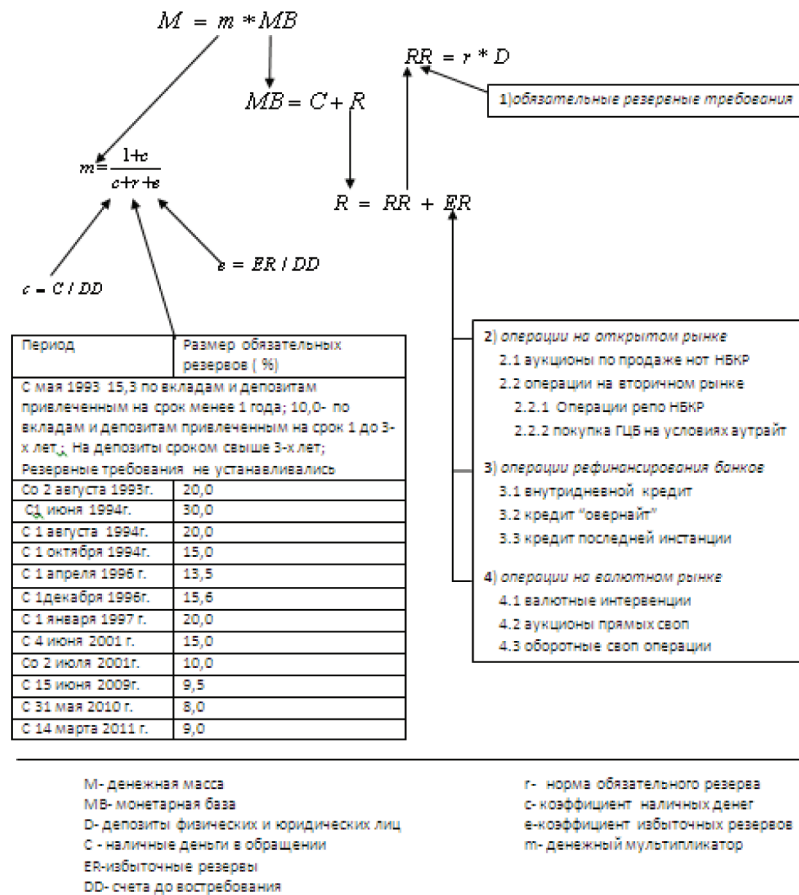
$M = m * MB$

$RR = r * D$

$MB = C + R$

1)обязательные резервные требования

$m = \frac{1+c}{c+r+e}$

$R = RR + ER$

$e = ER / DD$

$c = C / DD$

| Период | Размер обязательных резервов ( %) |
|---|---|
| С мая 1993 15,3 по вкладам и депозитам привлеченным на срок менее 1 года; 10,0- по вкладам и депозитам привлеченным на срок 1 до 3-х лет; На депозиты сроком свыше 3-х лет; Резервные требования не устанавливались | |
| Со 2 августа 1993г. | 20,0 |
| С1 июня 1994г. | 30,0 |
| С 1 августа 1994г. | 20,0 |
| С 1 октября 1994г. | 15,0 |
| С 1 апреля 1996 г. | 13,5 |
| С 1декабря 1996г. | 15,6 |
| С 1 января 1997 г. | 20,0 |
| С 4 июня 2001 г. | 15,0 |
| Со 2 июля 2001г. | 10,0 |
| С 15 июня 2009г. | 9,5 |
| С 31 мая 2010 г. | 8,0 |
| С 14 марта 2011 г. | 9,0 |

2) операции на открытом рынке
2.1 аукционы по продаже нот НБКР
2.2 операции на вторичном рынке
2.2.1 Операции репо НБКР
2.2.2 покупка ГЦБ на условиях аутрайт

3) операции рефинансирования банков
3.1 внутридневной кредит
3.2 кредит "овернайт"
3.3 кредит последней инстанции

4) операции на валютном рынке
4.1 валютные интервенции
4.2 аукционы прямых своп
4.3 оборотные своп операции

M- денежная масса
MB- монетарная база
D- депозиты физических и юридических лиц
C - наличные деньги в обращении
ER-избыточные резервы
DD- счета до востребования

r- норма обязательного резерва
c- коэффициент наличных денег
e-коэффициент избыточных резервов
m- денежный мультипликатор